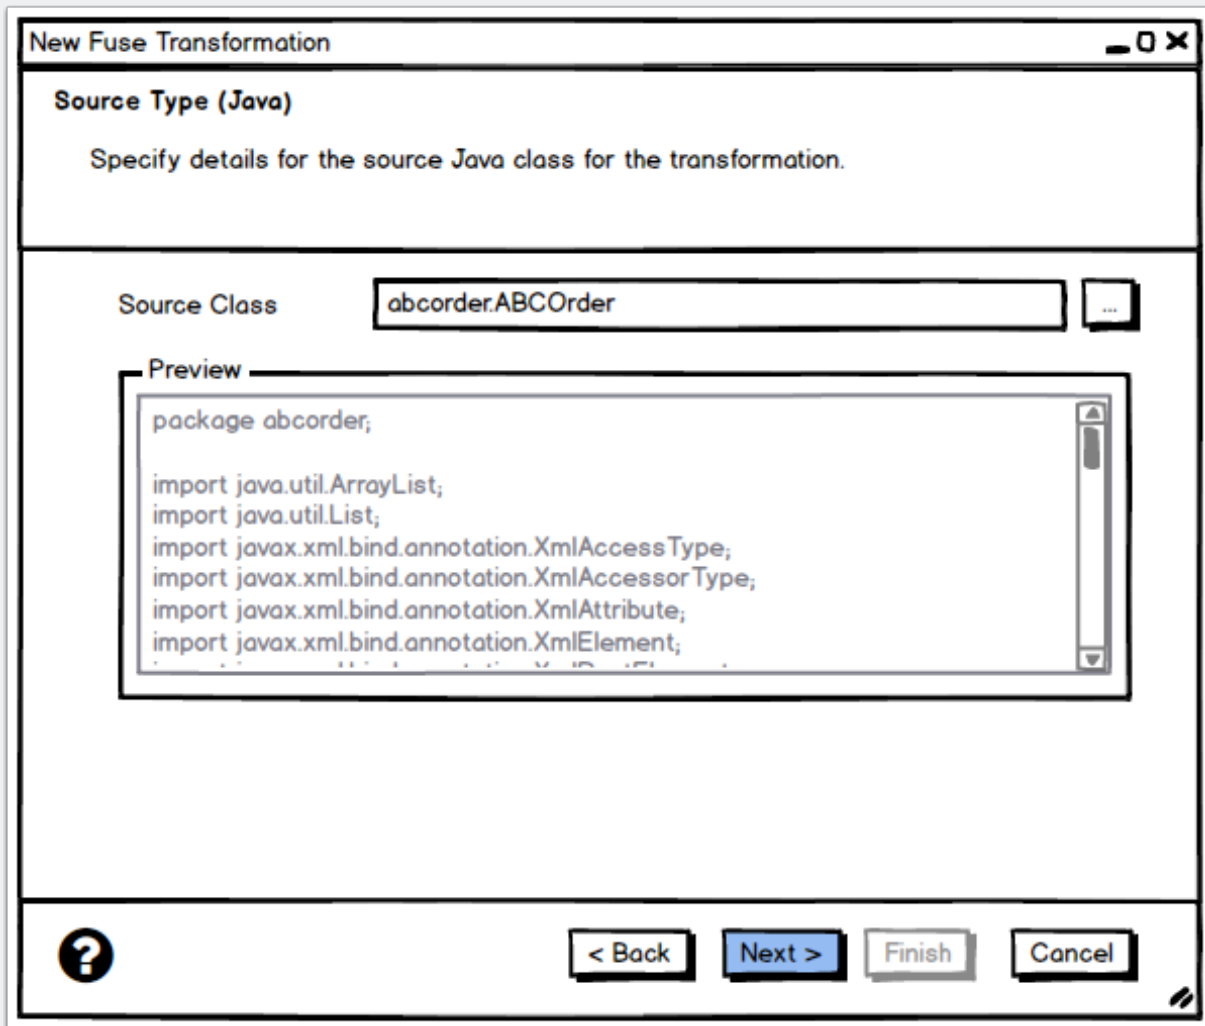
New Fuse Transformation

Source Type (Java)

Specify details for the source Java class for the transformation.

Source Class

abcorder.ABCOrder

...

Preview

package abcorder;

import java.util.ArrayList;
import java.util.List;
import javax.xml.bind.annotation.XmlAccessType;
import javax.xml.bind.annotation.XmlAccessorType;
import javax.xml.bind.annotation.XmlAttribute;
import javax.xml.bind.annotation.XmlElement;
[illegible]

?

< Back

Next >

Finish

Cancel